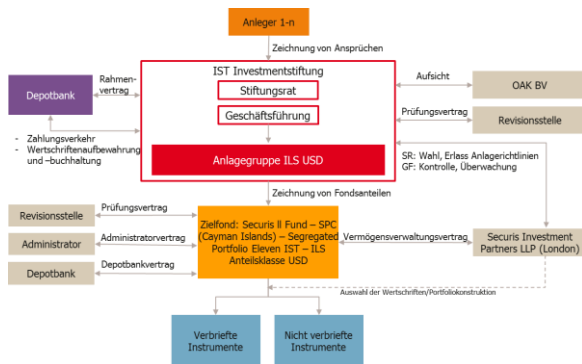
Anleger 1-n

Zeichnung von Ansprüchen

IST Investmentstiftung

Stiftungsrat

Geschäftsführung

Anlagegruppe ILS USD

Depotbank

Rahmenvertrag

- Zahlungsverkehr
- Wertschriftenaufbewahrung und –buchhaltung

Aufsicht

OAK BV

Prüfungsvertrag

Revisionsstelle

SR: Wahl, Erlass Anlagerichtlinien
GF: Kontrolle, Überwachung

Zeichnung von Fondsanteilen

Revisionsstelle

Prüfungsvertrag

Administrator

Administratorvertrag

Depotbank

Depotbankvertrag

Zielfond: Securis II Fund – SPC (Cayman Islands) – Segregated Portfolio Eleven IST – ILS Anteilsklasse USD

Vermögensverwaltungsvertrag

Securis Investment Partners LLP (London)

Auswahl der Wertschriften/Portfoliokonstruktion

Verbriefte Instrumente

Nicht verbriefte Instrumente